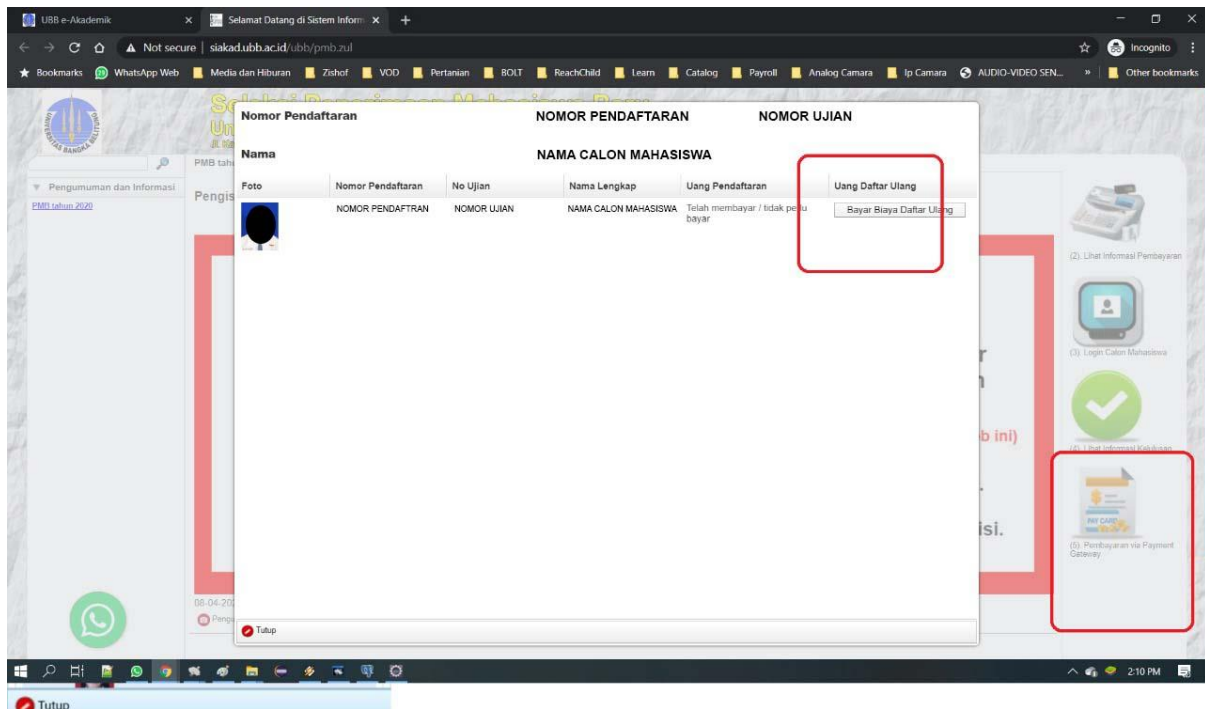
UBB e-Akademik
Selamat Datang di Sistem Inform
Not secure | siakad.ubb.ac.id/ubb/pmb.zul
Incognito
Bookmarks WhatsApp Web Media dan Hiburan Zishof VOD Pertanian BOLT ReachChild Learn Catalog Payroll Analog Camara Ip Camara AUDIO-VIDEO SEN... Other bookmarks

PMB tah
Pengumuman dan Informasi
PMB tahun 2020
Pengis

Nomor Pendaftaran NOMOR PENDAFTARAN NOMOR UJIAN
Nama NAMA CALON MAHASISWA

| Foto | Nomor Pendaftaran | No Ujian | Nama Lengkap | Uang Pendaftaran | Uang Daftar Ulang |
|---|---|---|---|---|---|
| | NOMOR PENDAFTRAN | NOMOR UJIAN | NAMA CALON MAHASISWA | Telah membayar / tidak perlu bayar | Bayar Biaya Daftar Ulang |

Tutup

(2). Lihat Informasi Pembayaran
(3). Login Calon Mahasiswa
(4). Lihat Informasi Kelulusan
(5). Pembayaran via Payment Gateway

b ini)
isi.
08-04-20
2:10 PM
Tutup